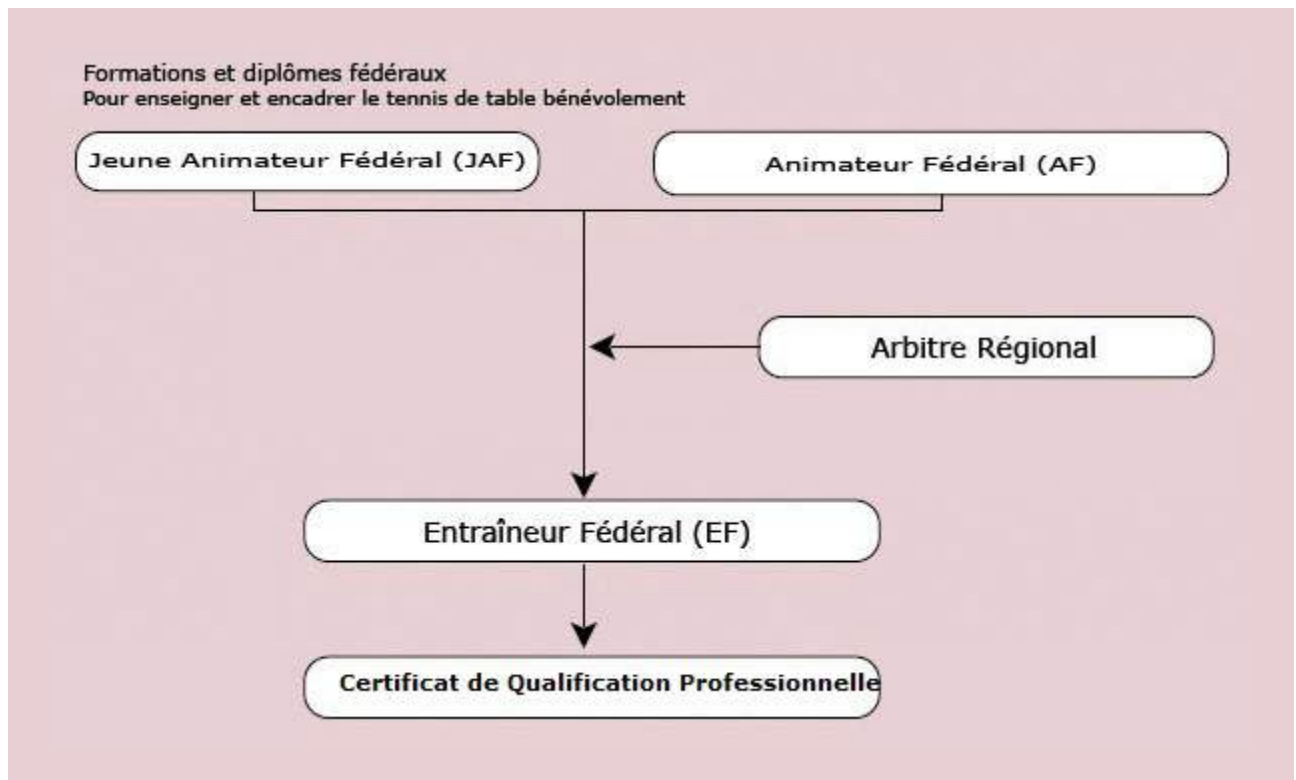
Formations et diplômes fédéraux
Pour enseigner et encadrer le tennis de table bénévolement

Jeune Animateur Fédéral (JAF)

Animateur Fédéral (AF)

Arbitre Régional

Entraîneur Fédéral (EF)

Certificat de Qualification Professionnelle